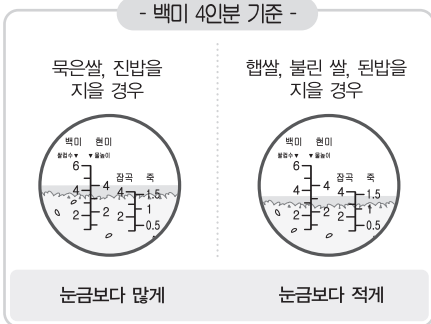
- 백미 4인분 기준 -

묵은쌀, 진밥을 지을 경우

백미 현미
불림수 ▼ ▼ 물높이
6
4
4
2
2
잡곡 죽
4 1.5
2 1
0.5

눈금보다 많게

햅쌀, 불린 쌀, 된밥을 지을 경우

백미 현미
불림수 ▼ ▼ 물높이
6
4
4
2
2
잡곡 죽
4 1.5
2 1
0.5

눈금보다 적게